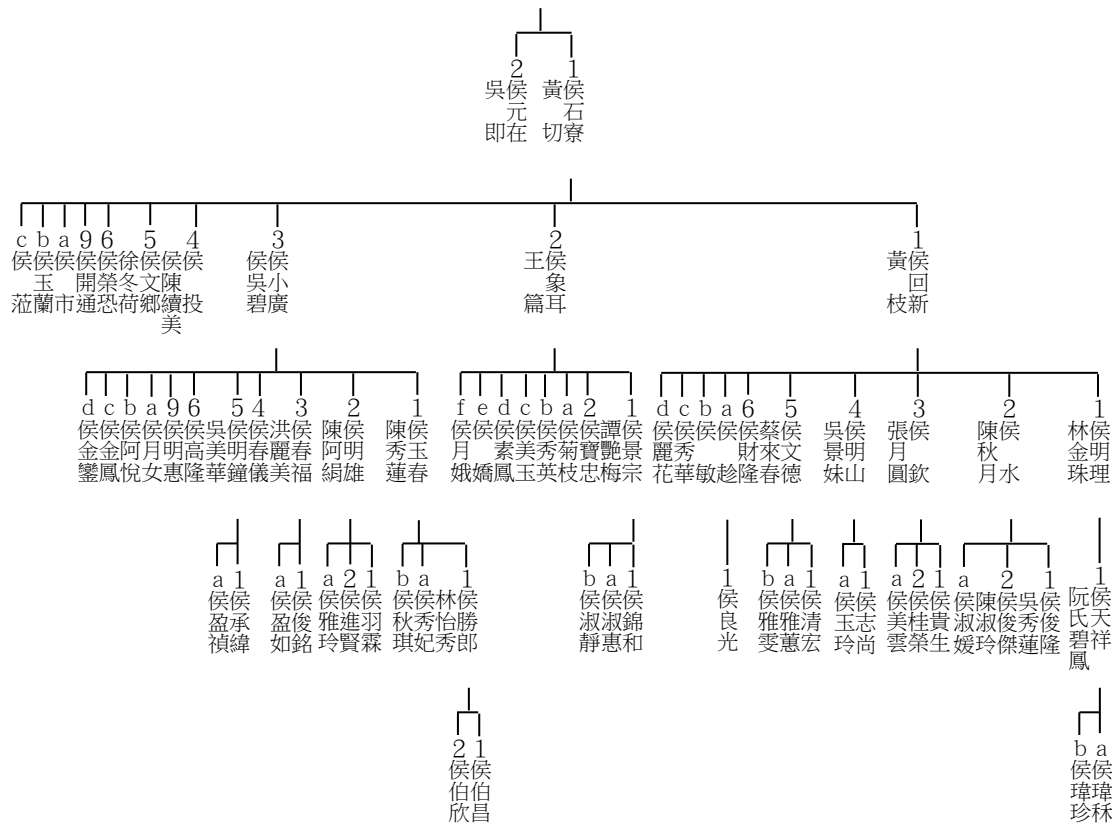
2 吳侯元 即在
1 黃侯石 切寮

c 侯玉蔻
b 侯蘭
a 侯市
9 侯開通
6 侯徐榮冬恐荷
5 侯文鄉
4 侯陳續投美
3 侯吳小碧廣
2 王侯象 篇耳
1 黃侯回 枝新

d 侯金鑾
c 侯金鳳
b 侯阿悅
a 侯月女
9 侯明惠
6 侯高隆
5 吳侯美明華鐘
4 侯春儀
3 洪侯麗春美福
2 陳侯阿明絹雄
1 陳侯秀玉蓮春

f 侯月娥
e 侯嬌
d 侯素鳳
c 侯美玉
b 侯秀英
a 侯菊枝
2 譚侯寶忠
1 侯艷景梅宗

d 侯麗花
c 侯秀華
b 侯敏
a 侯趁
6 蔡侯財隆
5 侯來文春德
4 吳侯景明妹山
3 張侯月 圓欽
2 陳侯秋 月水
1 林侯金明珠理

a 侯盈禎
1 侯承緯
a 侯盈如
1 侯俊銘
a 侯雅玲
2 侯進賢
1 侯羽霖
b 侯秋琪
a 侯秀妃
1 林侯怡勝秀郎

b 侯淑靜
a 侯淑惠
1 侯錦和

1 侯良光
b 侯雅雯
a 侯雅蕙
1 侯清宏
a 侯玉玲
1 侯志尚
a 侯美雲
2 侯桂榮
1 侯貴生
a 侯淑媛
2 陳侯淑俊玲傑
吳侯秀蓮
1 侯俊隆
1 阮侯氏天碧祥鳳

2 侯伯欣
1 侯伯昌

b 侯瑋珍
a 侯瑋秝